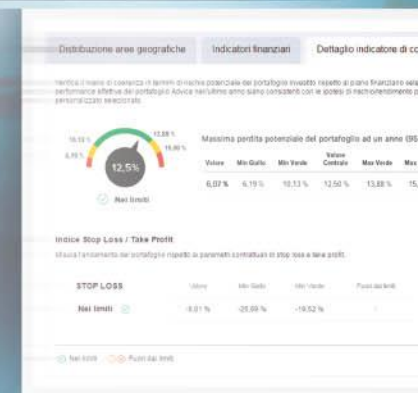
Distribuzione aree geografiche | Indicatori finanziari | Dettaglio indicatore di co

Verifica il livello di coerenza in termini di rischio potenziale del portafoglio investito rispetto al piano finanziario sele performance effettive del portafoglio Advice nell'ultimo anno siano consistenti con le ipotesi di rischio/rendimento p personalizzato selezionato.

10,13 %
6,19 %
13,88 %
15,00 %
12,5%
Nei limiti

Massima perdita potenziale del portafoglio ad un anno (99

| Valore | Min Giallo | Min Verde | Valore Centrale | Max Verde | Max |
|---|---|---|---|---|---|
| 6,07 % | 6,19 % | 10,13 % | 12,50 % | 13,88 % | 15, |

Indice Stop Loss / Take Profit

Misura l'andamento del portafoglio rispetto ai parametri contrattuali di stop loss e take profit.

| STOP LOSS | Valore | Min Giallo | Min Verde | Fuori dai limiti |
|---|---|---|---|---|
| Nei limiti | -8,01 % | -25,99 % | -19,52 % | - |

Nei limiti   Fuori dai limiti